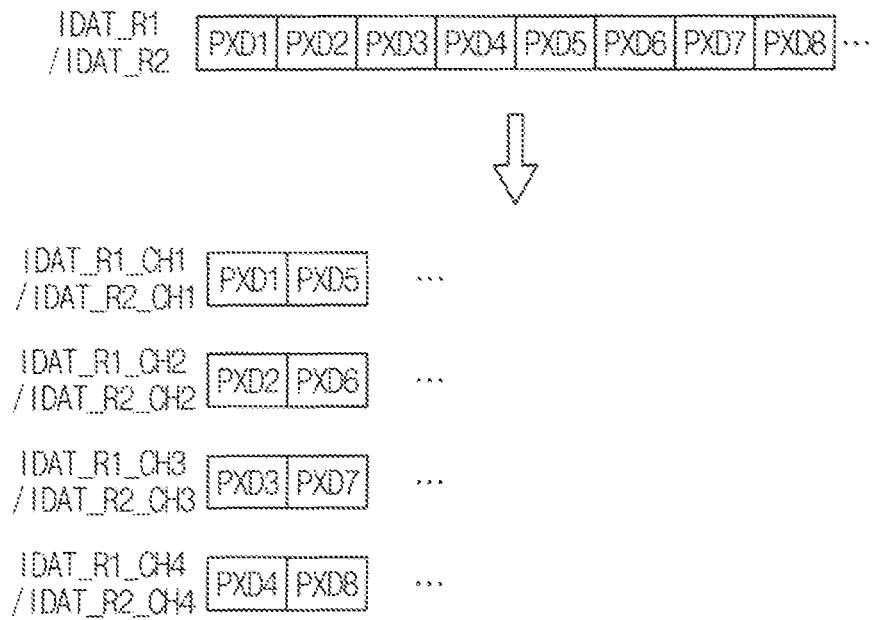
IDAT_R1
/IDAT_R2

| PXD1 | PXD2 | PXD3 | PXD4 | PXD5 | PXD6 | PXD7 | PXD8 | ··· |
|---|---|---|---|---|---|---|---|---|

IDAT_R1_CH1
/IDAT_R2_CH1

| PXD1 | PXD5 | ··· |
|---|---|---|

IDAT_R1_CH2
/IDAT_R2_CH2

| PXD2 | PXD6 | ··· |
|---|---|---|

IDAT_R1_CH3
/IDAT_R2_CH3

| PXD3 | PXD7 | ··· |
|---|---|---|

IDAT_R1_CH4
/IDAT_R2_CH4

| PXD4 | PXD8 | ··· |
|---|---|---|